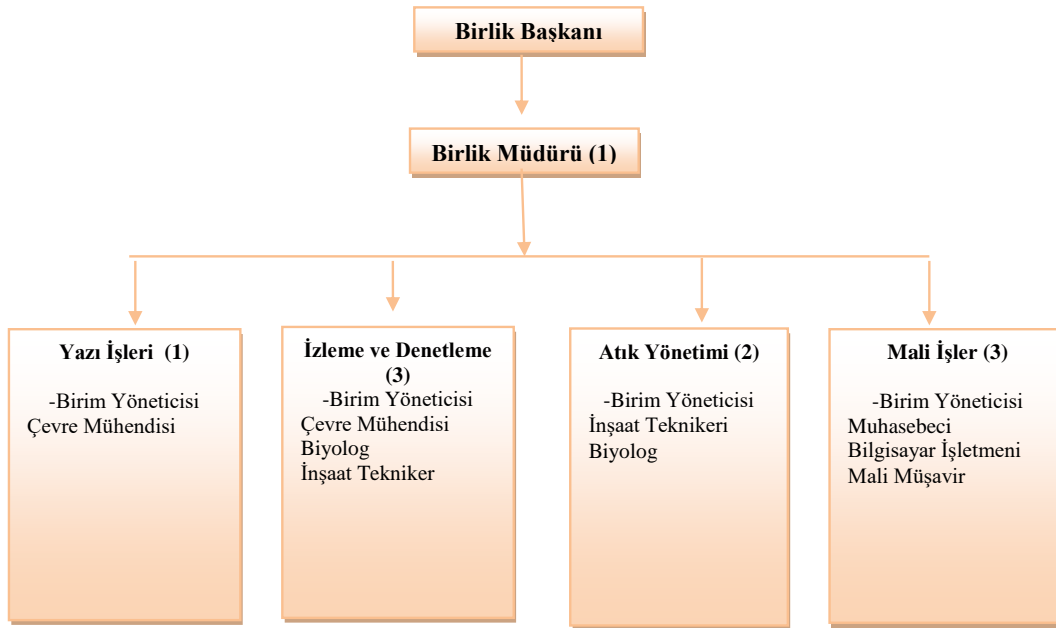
Birlik Başkanı

Birlik Müdürü (1)

Yazı İşleri (1)

-Birim Yöneticisi
Çevre Mühendisi

İzleme ve Denetleme (3)

-Birim Yöneticisi
Çevre Mühendisi
Biyolog
İnşaat Tekniker

Atık Yönetimi (2)

-Birim Yöneticisi
İnşaat Teknikeri
Biyolog

Mali İşler (3)

-Birim Yöneticisi
Muhasebeci
Bilgisayar İşletmeni
Mali Müşavir